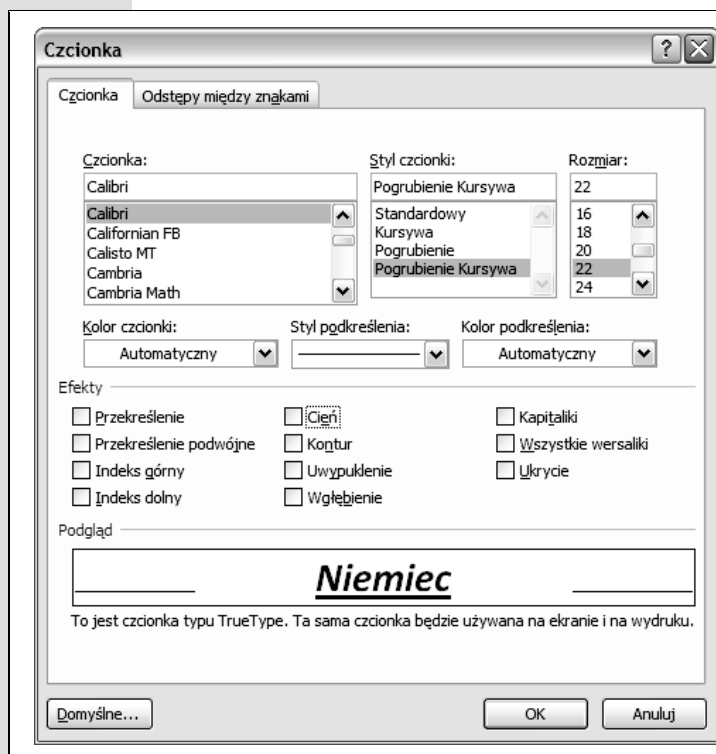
Czcionka

Czcionka | Odstępy między znakami

Czcionka:
Calibri
Calibri
Californian FB
Calisto MT
Cambria
Cambria Math

Styl czcionki:
Pogrubienie Kursywa
Standardowy
Kursywa
Pogrubienie
Pogrubienie Kursywa

Rozmiar:
22
16
18
20
22
24

Kolor czcionki:
Automatyczny

Styl podkreślenia:

Kolor podkreślenia:
Automatyczny

Efekty

Przekreślenie
Przekreślenie podwójne
Indeks górny
Indeks dolny
Cień
Kontur
Uwypuklenie
Wgłębienie
Kapitaliki
Wszystkie wersaliki
Ukrycie

Podgląd

Niemiec

To jest czcionka typu TrueType. Ta sama czcionka będzie używana na ekranie i na wydruku.

Domyślne...
OK
Anuluj